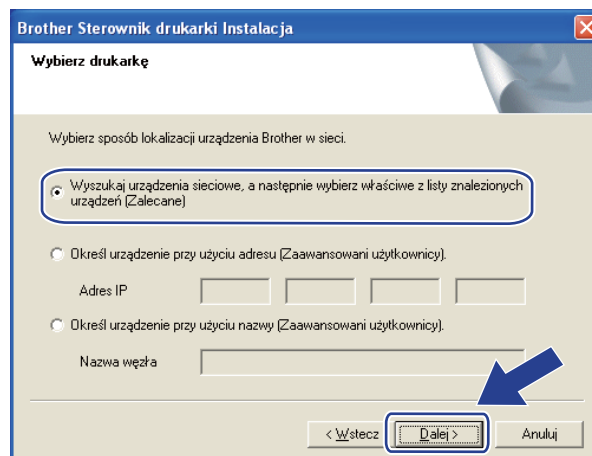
Brother Sterownik drukarki Instalacja

Wybierz drukarkę

Wybierz sposób lokalizacji urządzenia Brother w sieci.

Wyszukaj urządzenia sieciowe, a następnie wybierz właściwe z listy znalezionych urządzeń (Zalecane)

Określ urządzenie przy użyciu adresu (Zaawansowani użytkownicy).

Adres IP

Określ urządzenie przy użyciu nazwy (Zaawansowani użytkownicy).

Nazwa węzła

< Wstecz

Dalej >

Anuluj